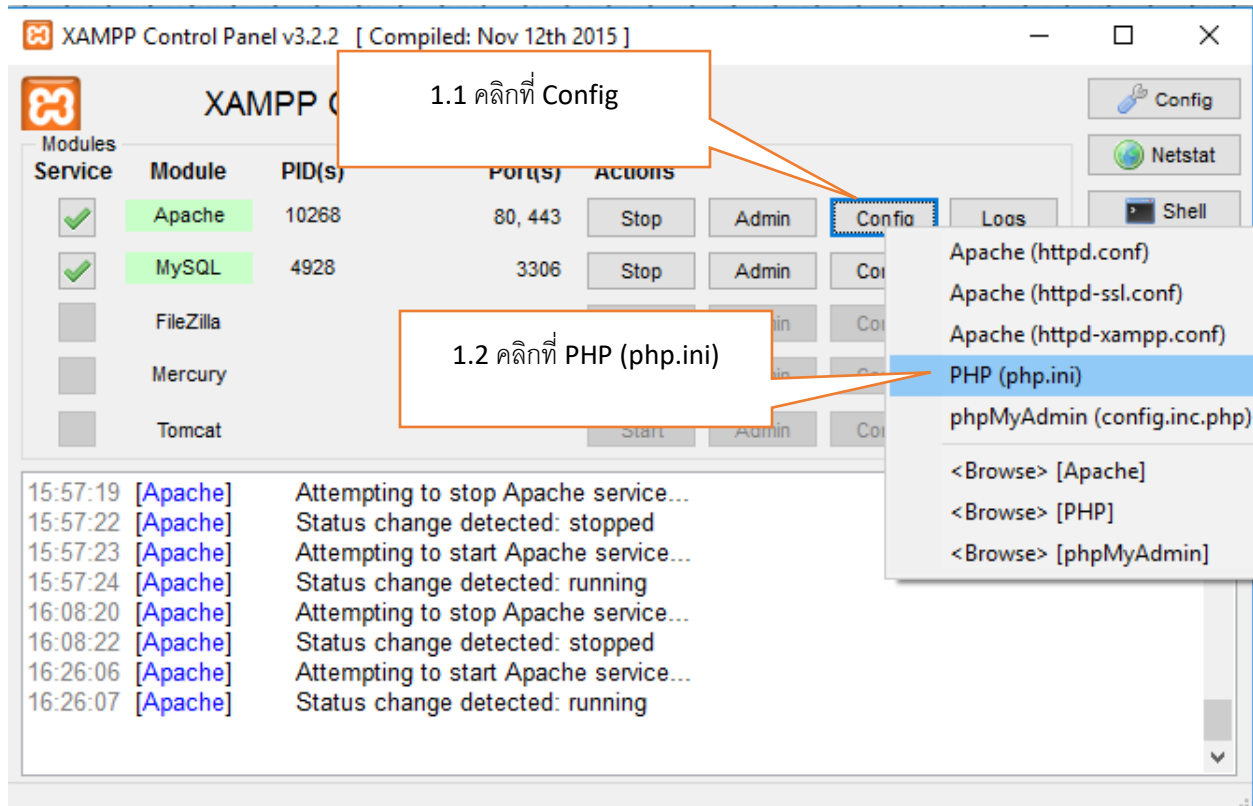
XAMPP Control Panel v3.2.2 [ Compiled: Nov 12th 2015 ]

XAMPP C

1.1 คลิกที่ Config

Config
Netstat
Shell

Modules
Service | Module | PID(s) | Port(s) | Actions
Apache | 10268 | 80, 443 | Stop | Admin | Config | Logs
MySQL | 4928 | 3306 | Stop | Admin | Co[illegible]
FileZilla
Mercury
Tomcat | Start | Admin | Co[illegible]

1.2 คลิกที่ PHP (php.ini)

Apache (httpd.conf)
Apache (httpd-ssl.conf)
Apache (httpd-xampp.conf)
PHP (php.ini)
phpMyAdmin (config.inc.php)
<Browse> [Apache]
<Browse> [PHP]
<Browse> [phpMyAdmin]

15:57:19 [Apache] Attempting to stop Apache service...
15:57:22 [Apache] Status change detected: stopped
15:57:23 [Apache] Attempting to start Apache service...
15:57:24 [Apache] Status change detected: running
16:08:20 [Apache] Attempting to stop Apache service...
16:08:22 [Apache] Status change detected: stopped
16:26:06 [Apache] Attempting to start Apache service...
16:26:07 [Apache] Status change detected: running